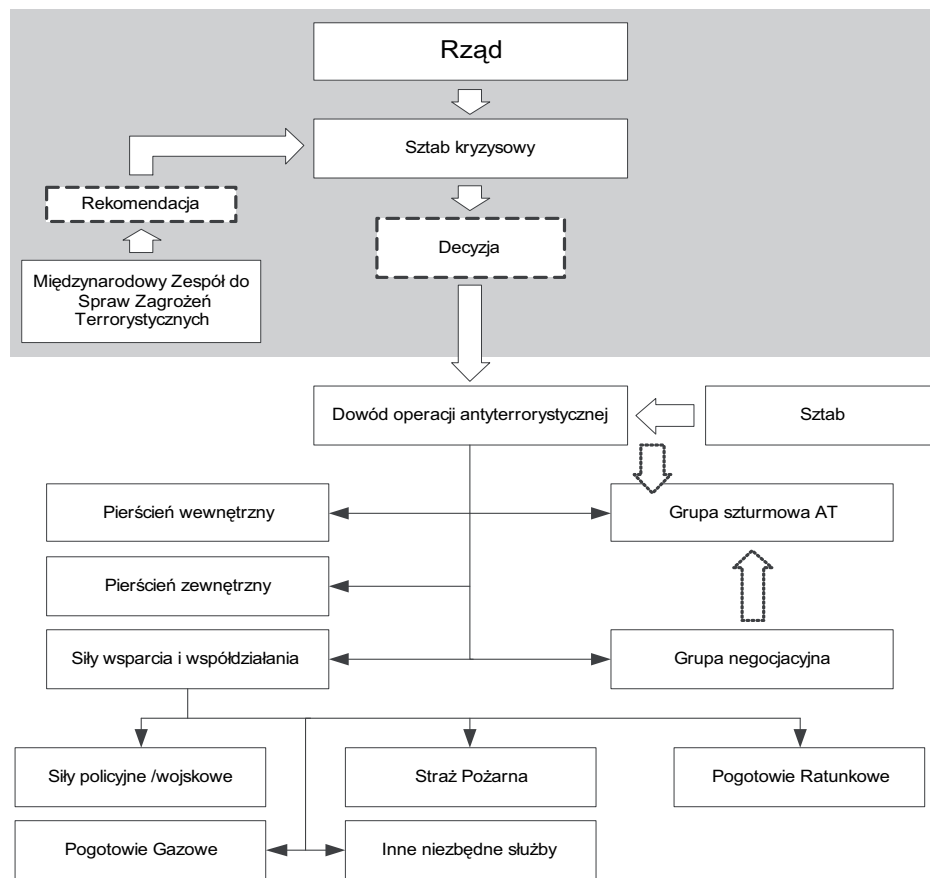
Rząd

Sztab kryzysowy

Rekomendacja

Decyzja

Międzynarodowy Zespół do Spraw Zagrożeń Terrorystycznych

Dowód operacji antyterrorystycznej

Sztab

Pierścień wewnętrzny

Grupa szturmowa AT

Pierścień zewnętrzny

Siły wsparcia i współdziałania

Grupa negocjacyjna

Siły policyjne /wojskowe

Straż Pożarna

Pogotowie Ratunkowe

Pogotowie Gazowe

Inne niezbędne służby